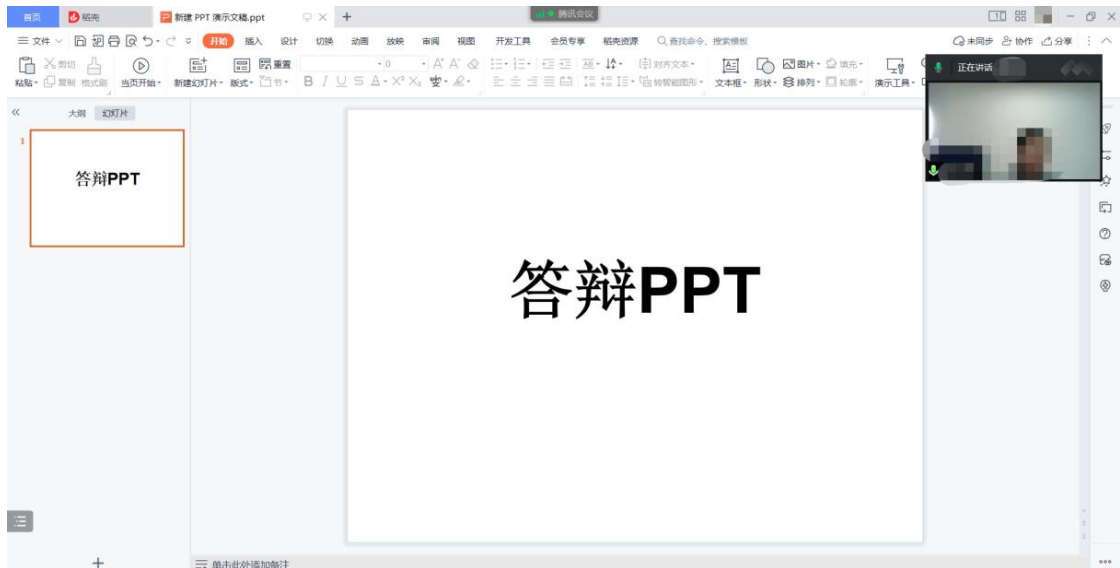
首页 稻壳 新建 PPT 演示文稿.ppt 腾讯会议

三 文件 开始 插入 设计 切换 动画 放映 审阅 视图 开发工具 会员专享 稻壳资源 查找命令、搜索模板 未同步 协作 分享

粘贴 剪切 复制 格式刷 当页开始 新建幻灯片 版式 节 重置 B I U S A X² X₂ 对齐文本 转智能图形 文本框 形状 图片 排列 填充 轮廓 演示工具

正在讲话

大纲 幻灯片

1

答辩PPT

答辩PPT

单击此处添加备注